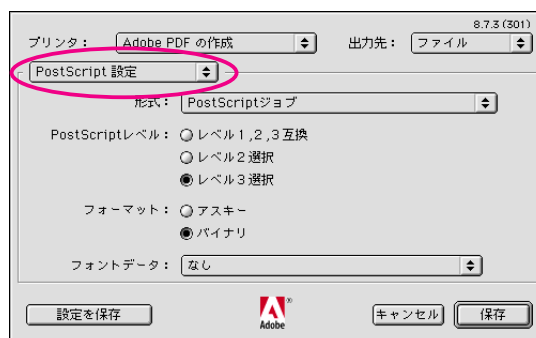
8.7.3 (301)

プリンタ： Adobe PDF の作成

出力先： ファイル

PostScript 設定

形式： PostScriptジョブ

PostScriptレベル： レベル 1 , 2 , 3 互換

レベル 2 選択

レベル 3 選択

フォーマット： アスキー

バイナリ

フォントデータ： なし

設定を保存

Adobe

キャンセル

保存